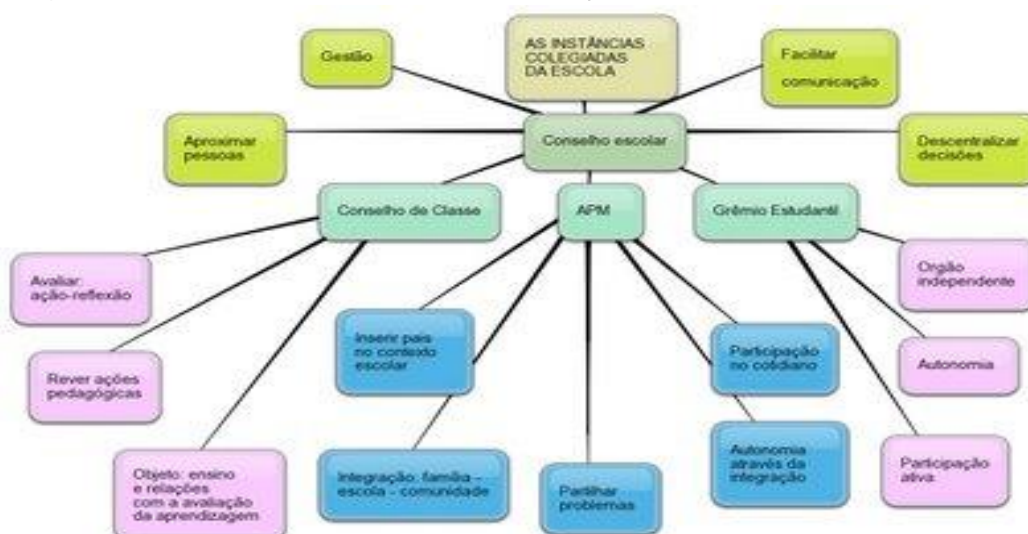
AS INSTÂNCIAS COLEGIADAS DA ESCOLA

Gestão

Facilitar comunicação

Aproximar pessoas

Conselho escolar

Descentralizar decisões

Conselho de Classe

APM

Grêmio Estudantil

Avaliar: ação-reflexão

Orgão independente

Inserir pais no contexto escolar

Participação no cotidiano

Rever ações pedagógicas

Autonomia

Autonomia através da integração

Objeto: ensino e relações com a avaliação da aprendizagem

Integração: família - escola - comunidade

Partilhar problemas

Participação ativa